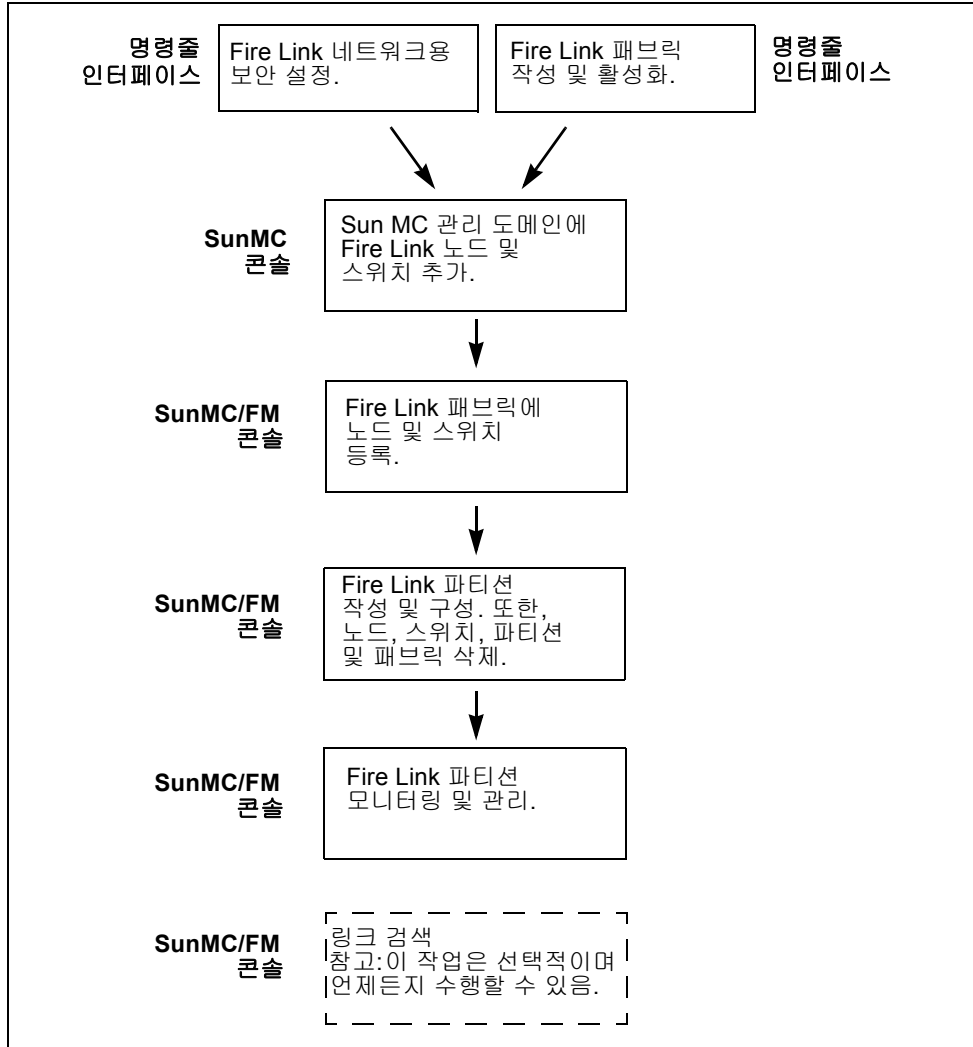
명령줄 인터페이스

Fire Link 네트워크용 보안 설정.

Fire Link 패브릭 작성 및 활성화.

명령줄 인터페이스

SunMC 콘솔

Sun MC 관리 도메인에 Fire Link 노드 및 스위치 추가.

SunMC/FM 콘솔

Fire Link 패브릭에 노드 및 스위치 등록.

SunMC/FM 콘솔

Fire Link 파티션 작성 및 구성. 또한, 노드, 스위치, 파티션 및 패브릭 삭제.

SunMC/FM 콘솔

Fire Link 파티션 모니터링 및 관리.

SunMC/FM 콘솔

링크 검색
참고:이 작업은 선택적이며 언제든지 수행할 수 있음.